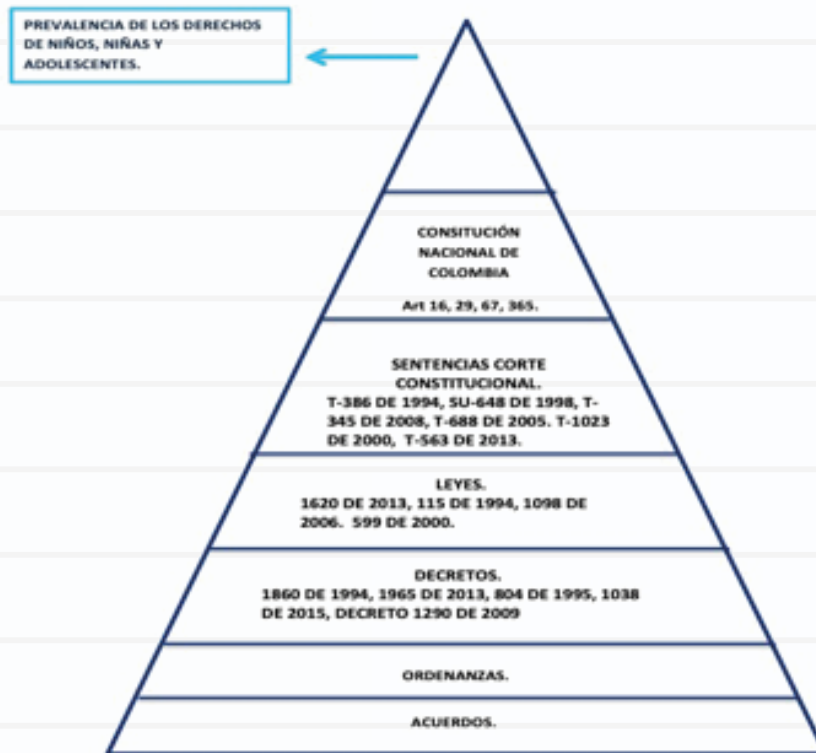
PREVALENCIA DE LOS DERECHOS DE NIÑOS, NIÑAS Y ADOLESCENTES.

CONSITUCIÓN NACIONAL DE COLOMBIA

Art 16, 29, 67, 365.

SENTENCIAS CORTE CONSTITUCIONAL.
T-386 DE 1994, SU-648 DE 1998, T-345 DE 2008, T-688 DE 2005. T-1023 DE 2000, T-563 DE 2013.

LEYES.
1620 DE 2013, 115 DE 1994, 1098 DE 2006. 599 DE 2000.

DECRETOS.
1860 DE 1994, 1965 DE 2013, 804 DE 1995, 1038 DE 2015, DECRETO 1290 DE 2009

ORDENANZAS.

ACUERDOS.